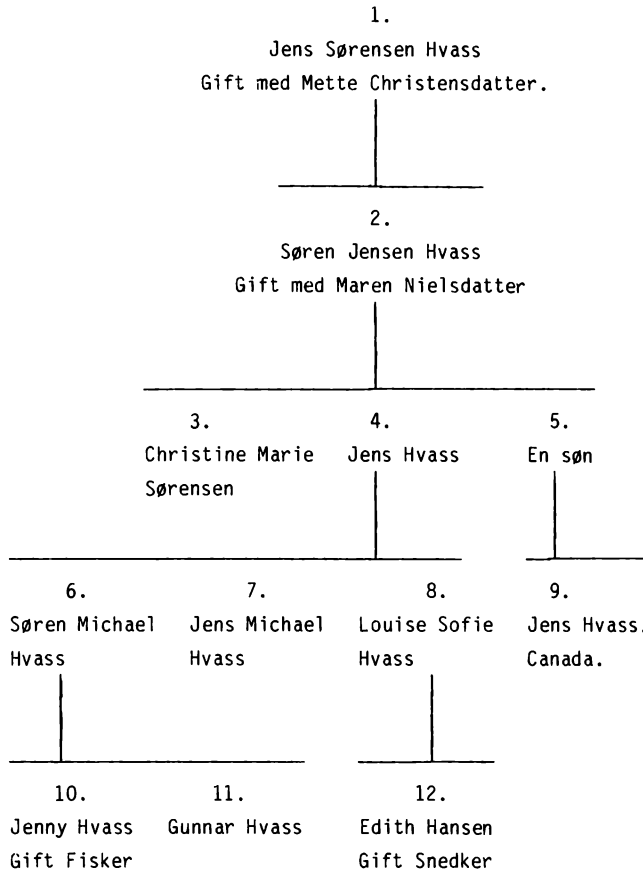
1.
Jens Sørensen Hvass
Gift med Mette Christensdatter.

2.
Søren Jensen Hvass
Gift med Maren Nielsdatter

3.
Christine Marie Sørensen

4.
Jens Hvass

5.
En søn

6.
Søren Michael Hvass

7.
Jens Michael Hvass

8.
Louise Sofie Hvass

9.
Jens Hvass. Canada.

10.
Jenny Hvass
Gift Fisker

11.
Gunnar Hvass

12.
Edith Hansen
Gift Snedker